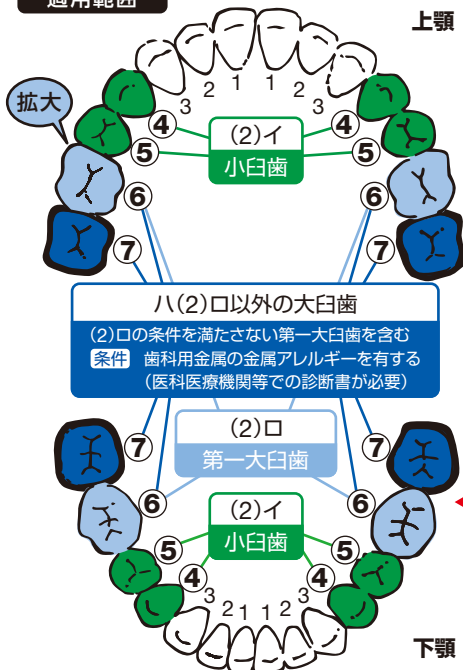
適用範囲

上顎

拡大

3 2 1 1 2 3

4 4

(2)イ

小臼歯

5 5

6 6

7 7

ハ(2)ロ以外の大臼歯

(2)ロの条件を満たさない第一大臼歯を含む

条件 歯科用金属の金属アレルギーを有する

(医科医療機関等での診断書が必要)

7 7

(2)ロ

第一大臼歯

6 6

(2)イ

小臼歯

5 5

4 4

3 2 1 1 2 3

下顎